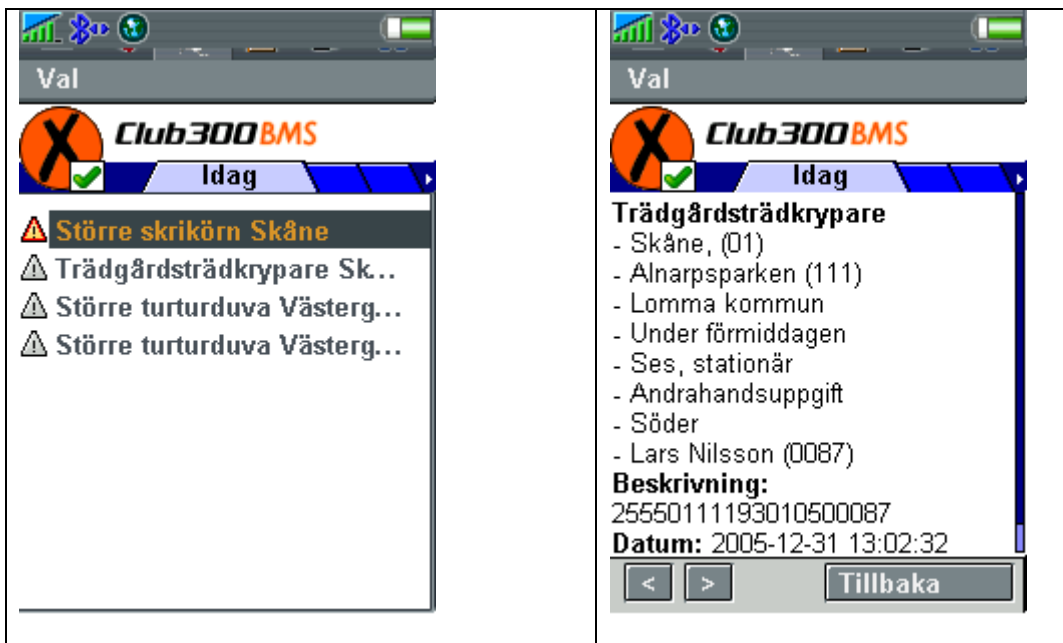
Val

Club300BMS

Idag

Större skrikörn Skåne
Trädgårdsträdkrypare Sk…
Större turturduva Västerg…
Större turturduva Västerg…

Val

Club300BMS

Idag

Trädgårdsträdkrypare
- Skåne, (01)
- Alnarpsparken (111)
- Lomma kommun
- Under förmiddagen
- Ses, stationär
- Andrahandsuppgift
- Söder
- Lars Nilsson (0087)
Beskrivning:
25550111193010500087
Datum: 2005-12-31 13:02:32

< > Tillbaka